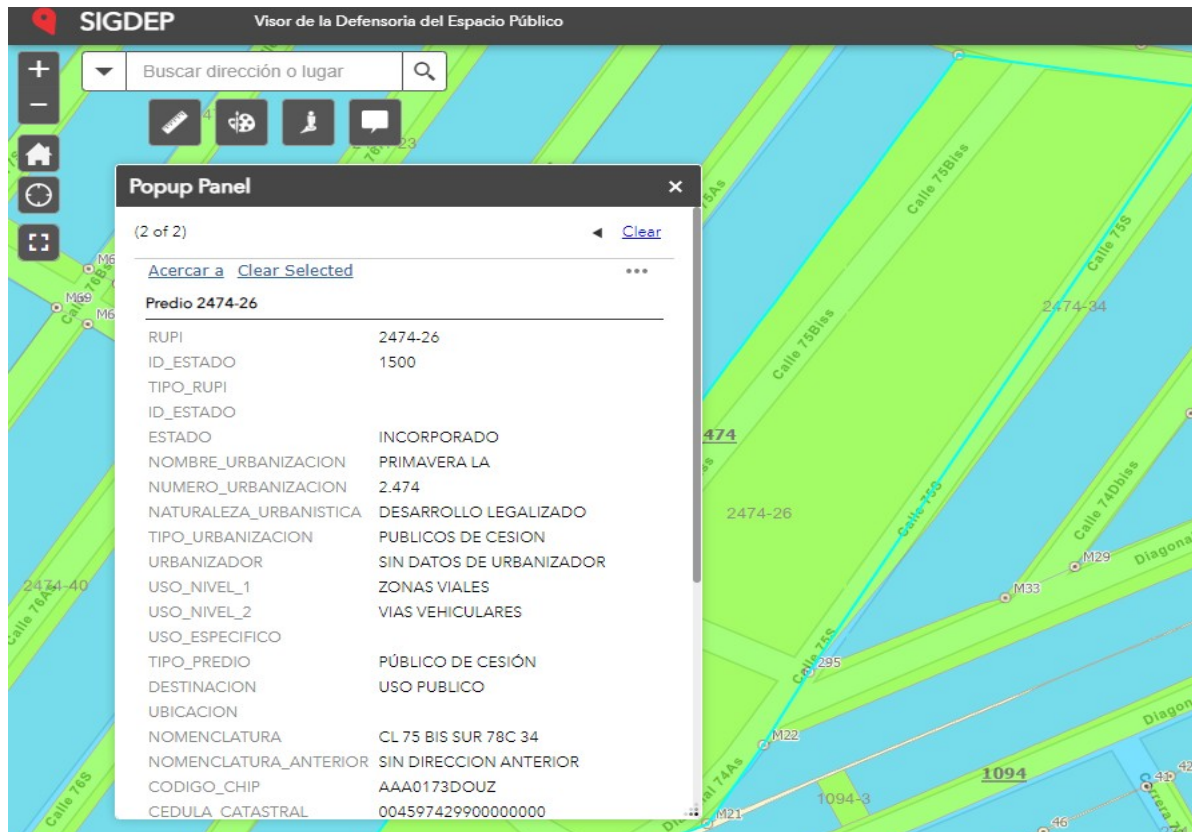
SIGDEP Visor de la Defensoria del Espacio Público

Buscar dirección o lugar

Popup Panel ×

(2 of 2) Clear

Acercar a Clear Selected ...

Predio 2474-26

| | |
|---|---|
| RUPI | 2474-26 |
| ID_ESTADO | 1500 |
| TIPO_RUPI | |
| ID_ESTADO | |
| ESTADO | INCORPORADO |
| NOMBRE_URBANIZACION | PRIMAVERA LA |
| NUMERO_URBANIZACION | 2.474 |
| NATURALEZA_URBANISTICA | DESARROLLO LEGALIZADO |
| TIPO_URBANIZACION | PUBLICOS DE CESION |
| URBANIZADOR | SIN DATOS DE URBANIZADOR |
| USO_NIVEL_1 | ZONAS VIALES |
| USO_NIVEL_2 | VIAS VEHICULARES |
| USO_ESPECIFICO | |
| TIPO_PREDIO | PÚBLICO DE CESIÓN |
| DESTINACION | USO PUBLICO |
| UBICACION | |
| NOMENCLATURA | CL 75 BIS SUR 78C 34 |
| NOMENCLATURA_ANTERIOR | SIN DIRECCION ANTERIOR |
| CODIGO_CHIP | AAA0173DOUZ |
| CEDULA_CATASTRAL | 004597429900000000 |

Calle 75Bis
Calle 75S
2474-34
Calle 75Bis
474
2474-26
Calle 75S
Calle 74Dbis
M29
Diagona
M33
2474-40
Calle 76A
Calle 75S
295
M22
Diago
1094
1094-3
Calle 76S
Calle 74As
M21
Calle 76S
M69
M6
M6
Calle 76
Calle 75As
46
41
42
Carrera